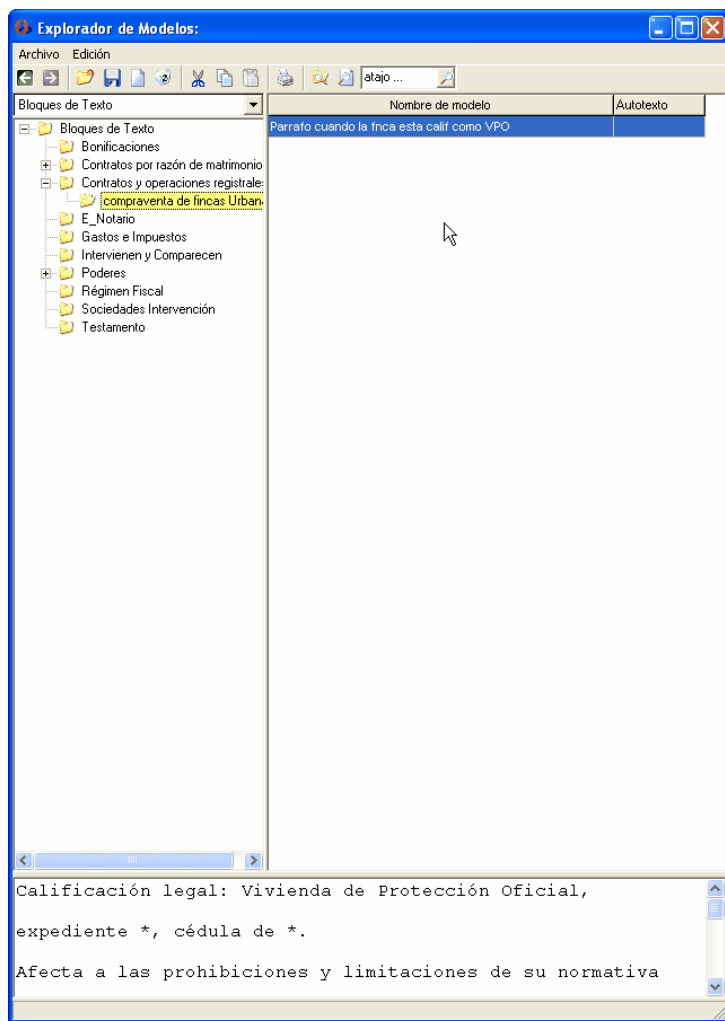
Explorador de Modelos:

Archivo Edición

atajo ...

Bloques de Texto

Bloques de Texto
Bonificaciones
Contratos por razón de matrimonio
Contratos y operaciones registrales
compraventa de fincas Urban
E_Notario
Gastos e Impuestos
Intervienen y Comparecen
Poderes
Régimen Fiscal
Sociedades Intervención
Testamento

| Nombre de modelo | Autotexto |
|---|---|
| Parrafo cuando la fnca esta calif como VPO | |

Calificación legal: Vivienda de Protección Oficial,

expediente *, cédula de *.

Afecta a las prohibiciones y limitaciones de su normativa